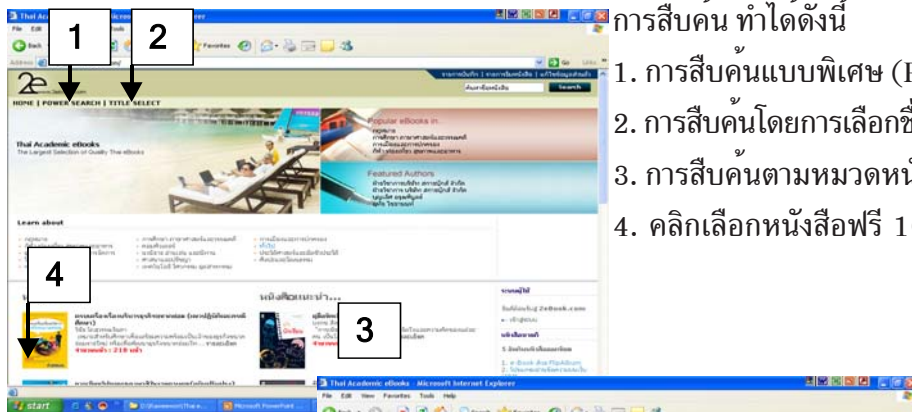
1

2

HOME | POWER SEARCH | TITLE SELECT

Thai Academic eBooks
The Largest Selection of Quality Thai eBooks

Popular eBooks in.

Featured Authors

Learn about

4

3

Search

start

Thai Academic eBooks - Microsoft Internet Explorer

File Edit View Favorites Tools Help

การสืบค้น ทำได้ดังนี้

1. การสืบค้นแบบพิเศษ (P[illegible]

2. การสืบค้นโดยการเลือกชื่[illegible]

3. การสืบค้นตามหมวดหนั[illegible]

4. คลิกเลือกหนังสือฟรี 1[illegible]